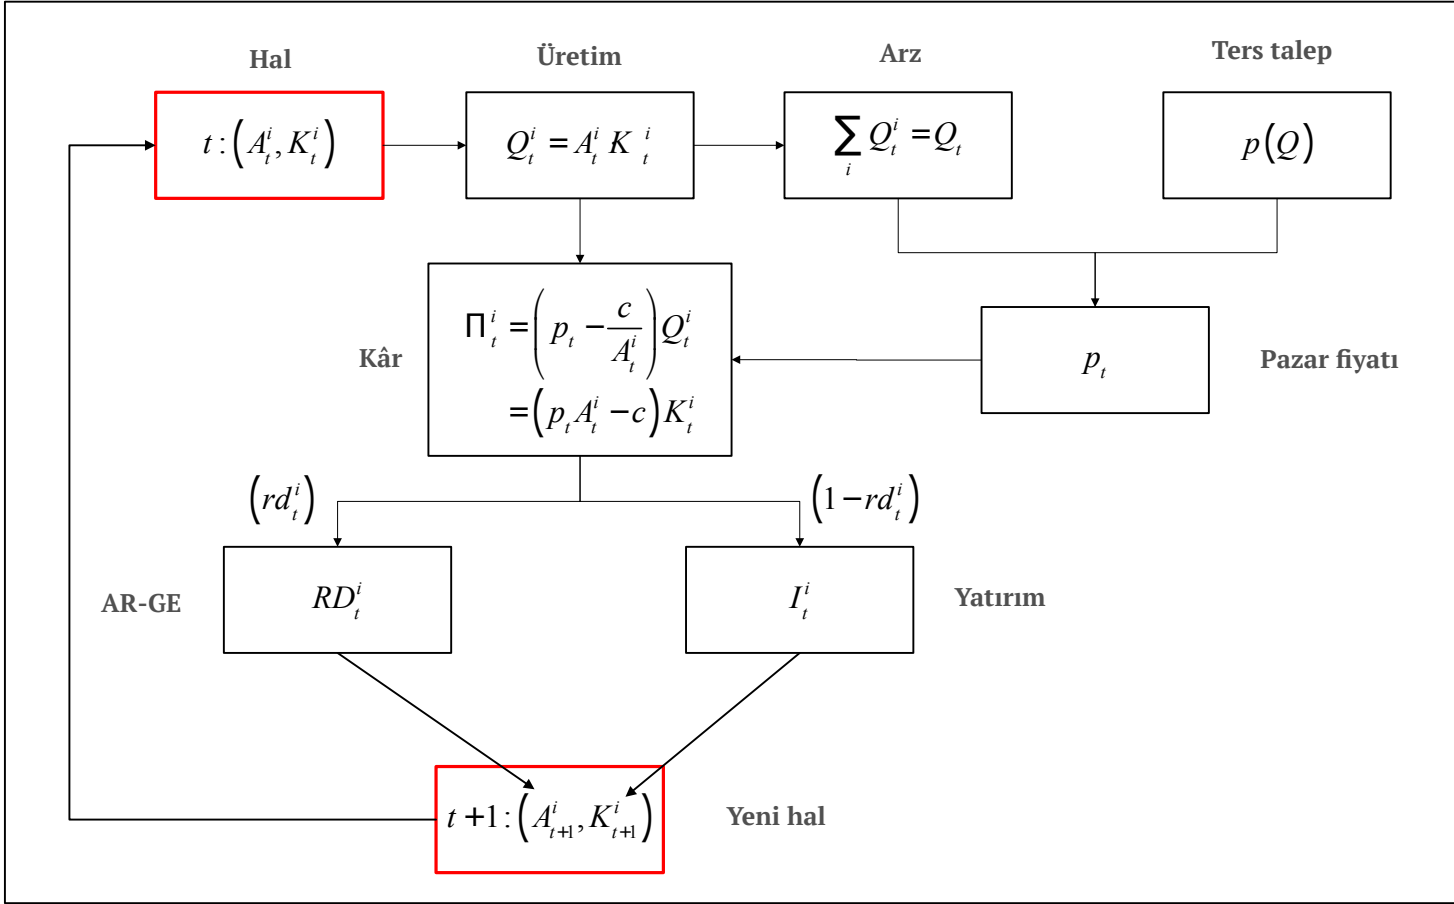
Hal

$t:\left(A_t^i, K_t^i\right)$

Üretim

$Q_t^i = A_t^i K_t^i$

Arz

$\sum_i Q_t^i = Q_t$

Ters talep

$p\left(Q\right)$

Kâr

$\Pi_t^i = \left(p_t - \frac{c}{A_t^i}\right)Q_t^i$
$= \left(p_t A_t^i - c\right)K_t^i$

$p_t$

Pazar fiyatı

$\left(rd_t^i\right)$

$\left(1 - rd_t^i\right)$

AR-GE

$RD_t^i$

$I_t^i$

Yatırım

$t+1:\left(A_{t+1}^i, K_{t+1}^i\right)$

Yeni hal